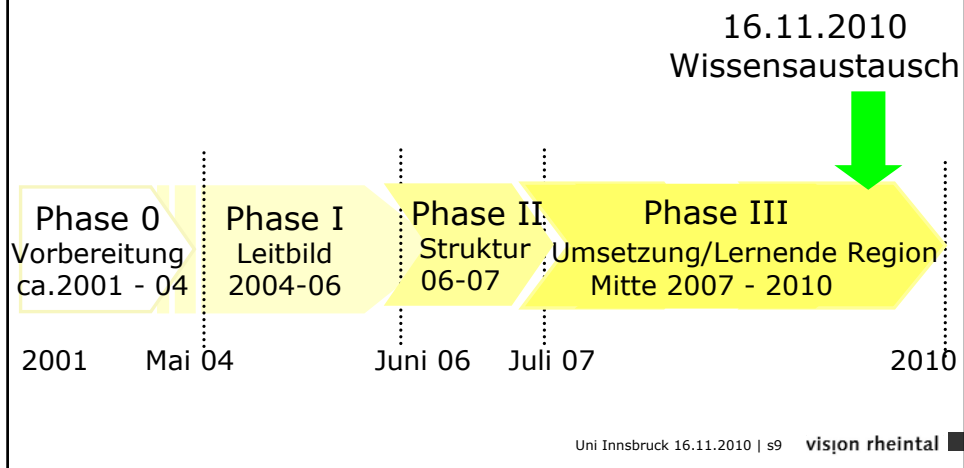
16.11.2010
Wissensaustausch

Phase 0
Vorbereitung
ca.2001 - 04

Phase I
Leitbild
2004-06

Phase II
Struktur
06-07

Phase III
Umsetzung/Lernende Region
Mitte 2007 - 2010

2001 Mai 04 Juni 06 Juli 07 2010

Uni Innsbruck 16.11.2010 | s9 vision rheintal